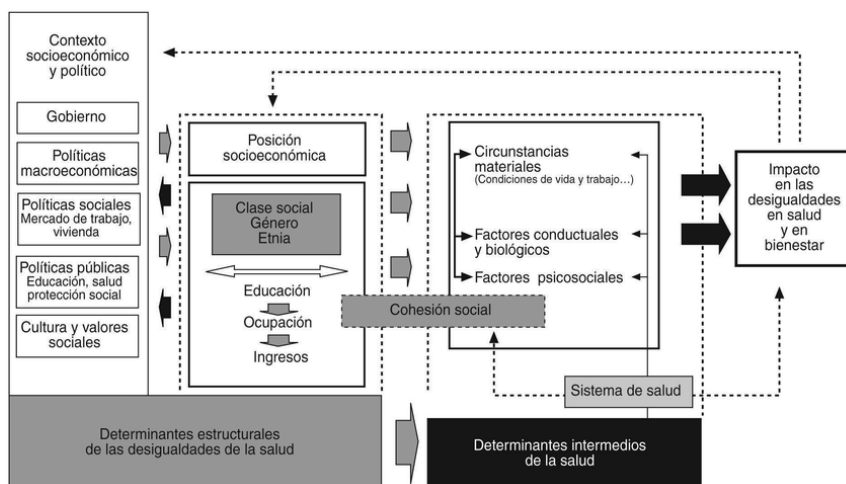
Contexto socioeconómico y político

Gobierno

Políticas macroeconómicas

Políticas sociales
Mercado de trabajo, vivienda

Políticas públicas
Educación, salud protección social

Cultura y valores sociales

Posición socioeconómica

Clase social
Género
Etnia

Educación
Ocupación
Ingresos

Cohesión social

Circunstancias materiales
(Condiciones de vida y trabajo...)

Factores conductuales y biológicos

Factores psicosociales

Sistema de salud

Impacto en las desigualdades en salud y en bienestar

Determinantes estructurales de las desigualdades de la salud

Determinantes intermedios de la salud